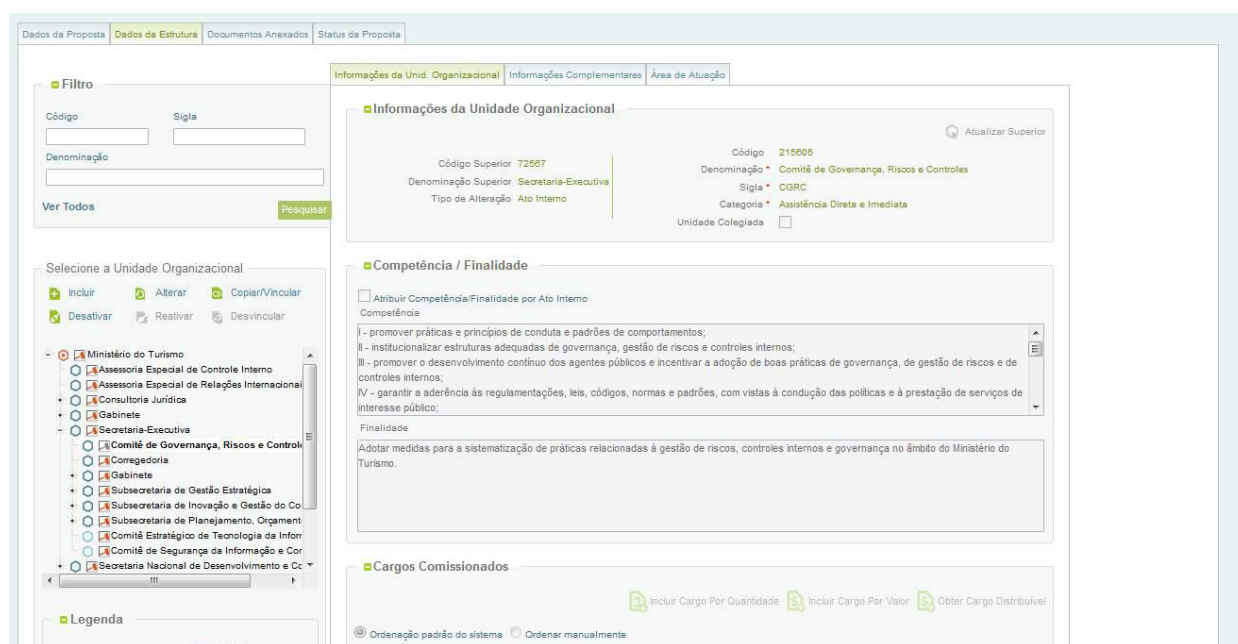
Dados da Proposta | Dados da Estrutura | Documentos Anexados | Status da Proposta

Filtro

Código

Sigla

Denominação

Ver Todos

Pesquisar

Selecione a Unidade Organizacional

Incluir

Alterar

Copiar/Vincular

Desativar

Reativar

Desvincular

Ministério do Turismo
Assessoria Especial de Controle Interno
Assessoria Especial de Relações Internacionai
Consultoria Jurídica
Gabinete
Secretaria-Executiva
Comitê de Governança, Riscos e Controle
Corregedoria
Gabinete
Subsecretaria de Gestão Estratégica
Subsecretaria de Inovação e Gestão do Co
Subsecretaria de Planejamento, Orçament
Comitê Estratégico de Tecnologia da Inforr
Comitê de Segurança da Informação e Cor
Secretaria Nacional de Desenvolvimento e Cc

Legenda

Informações da Unid. Organizacional | Informações Complementares | Área de Atuação

Informações da Unidade Organizacional

Atualizar Superior

Código Superior 72567
Denominação Superior Secretaria-Executiva
Tipo de Alteração Ato Interno

Código 215605
Denominação * Comitê de Governança, Riscos e Controles
Sigla * CGRC
Categoria * Assistência Direta e Imediata
Unidade Colegiada

Competência / Finalidade

Atribuir Competência/Finalidade por Ato Interno

Competência

I - promover práticas e princípios de conduta e padrões de comportamentos;
II - institucionalizar estruturas adequadas de governança, gestão de riscos e controles internos;
III - promover o desenvolvimento contínuo dos agentes públicos e incentivar a adoção de boas práticas de governança, de gestão de riscos e de controles internos;
IV - garantir a aderência às regulamentações, leis, códigos, normas e padrões, com vistas à condução das políticas e à prestação de serviços de interesse público;

Finalidade

Adotar medidas para a sistematização de práticas relacionadas à gestão de riscos, controles internos e governança no âmbito do Ministério do Turismo.

Cargos Comissionados

Incluir Cargo Por Quantidade

Incluir Cargo Por Valor

Obter Cargo Distribuível

Ordenação padrão do sistema

Ordenar manualmente